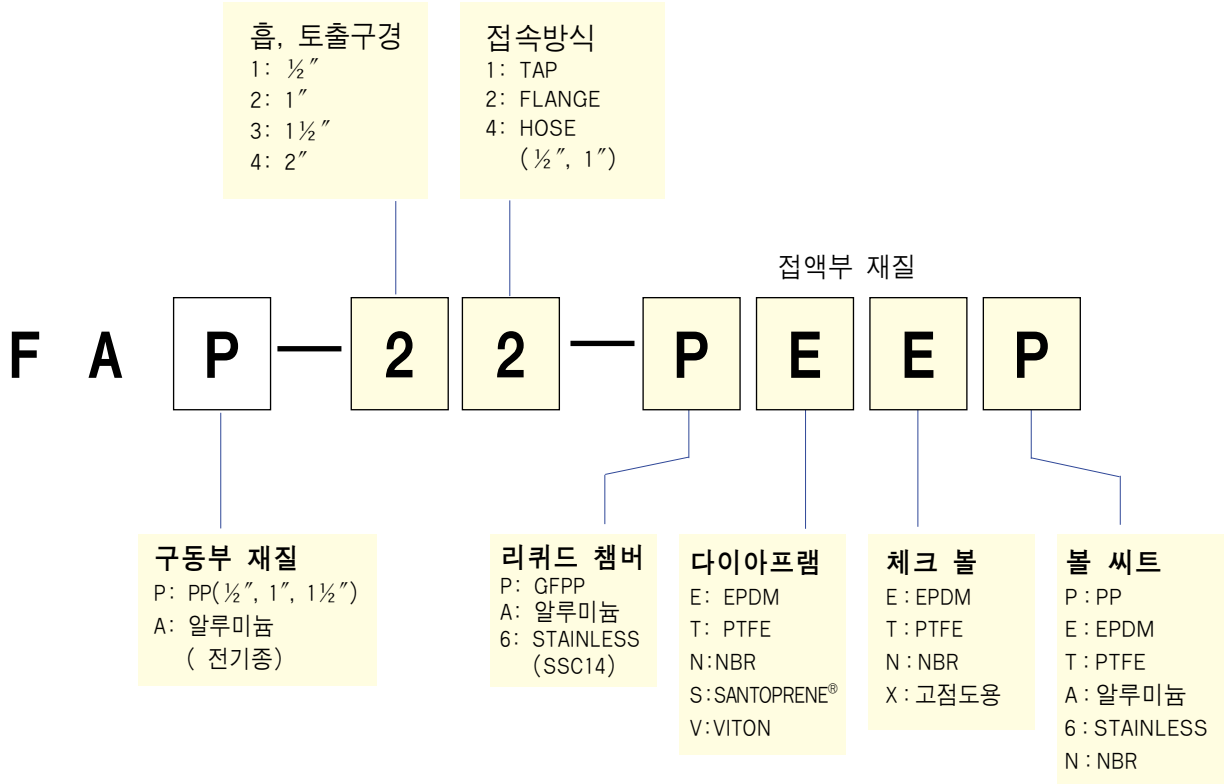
흡, 토출구경
1: ½″
2: 1″
3: 1½″
4: 2″

접속방식
1: TAP
2: FLANGE
4: HOSE
(½″, 1″)

접액부 재질

F A P — 2 2 — P E E P

구동부 재질
P: PP(½″, 1″, 1½″)
A: 알루미늄
( 전기종)

리퀴드 챔버
P: GFPP
A: 알루미늄
6: STAINLESS
(SSC14)

다이아프램
E: EPDM
T: PTFE
N:NBR
S:SANTOPRENE®
V:VITON

체크 볼
E : EPDM
T : PTFE
N : NBR
X : 고점도용

볼 씨트
P : PP
E : EPDM
T : PTFE
A : 알루미늄
6 : STAINLESS
N : NBR